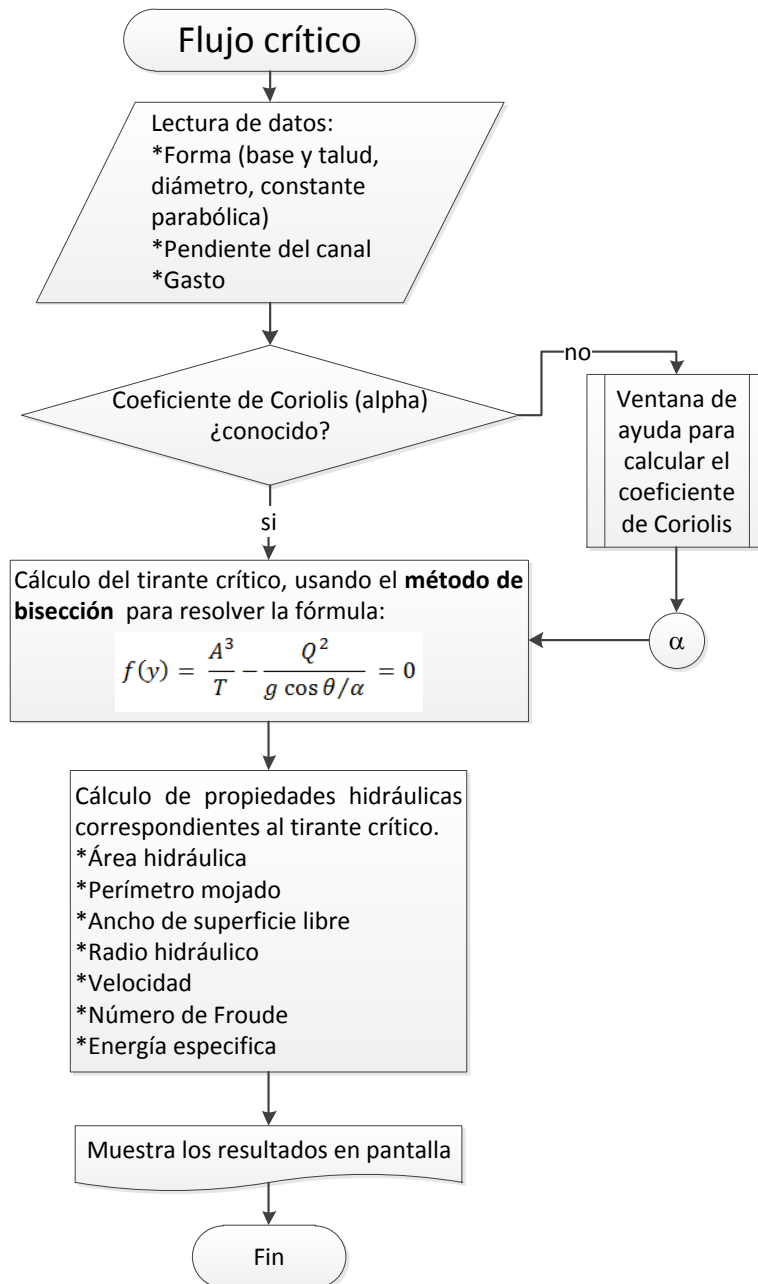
Flujo crítico

Lectura de datos:
*Forma (base y talud, diámetro, constante parabólica)
*Pendiente del canal
*Gasto

Coeficiente de Coriolis (alpha) ¿conocido?

no

Ventana de ayuda para calcular el coeficiente de Coriolis

si

Cálculo del tirante crítico, usando el **método de bisección** para resolver la fórmula:

$f(y) = \frac{A^3}{T} - \frac{Q^2}{g \cos\theta / \alpha} = 0$

α

Cálculo de propiedades hidráulicas correspondientes al tirante crítico.
*Área hidráulica
*Perímetro mojado
*Ancho de superficie libre
*Radio hidráulico
*Velocidad
*Número de Froude
*Energía especifica

Muestra los resultados en pantalla

Fin